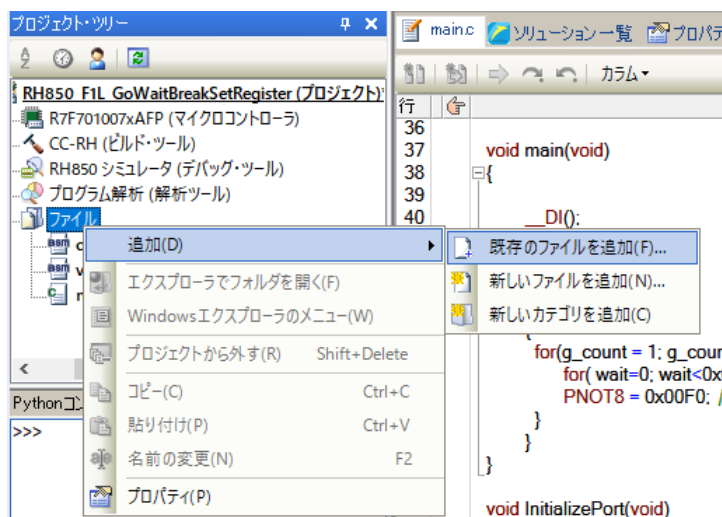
プロジェクト・ツリー

RH850_F1L_GoWaitBreakSetRegister (プロジェクト)
R7F701007xAFP (マイクロコントローラ)
CC-RH (ビルド・ツール)
RH850 シミュレータ (デバッグ・ツール)
プログラム解析 (解析ツール)
ファイル

Pythonコン
>>>

追加(D)
エクスプローラでフォルダを開く(F)
Windowsエクスプローラのメニュー(W)
プロジェクトから外す(R) Shift+Delete
コピー(C) Ctrl+C
貼り付け(P) Ctrl+V
名前の変更(N) F2
プロパティ(P)

既存のファイルを追加(F)...
新しいファイルを追加(N)...
新しいカテゴリを追加(C)

main.c
ソリューション一覧
プロパテ
カラム
行
36
37 void main(void)
38 {
39
40 __DI();
{
for(g_count = 1; g_cour
for( wait=0; wait<0x
PNOT8 = 0x00F0; /
}
}
}
void InitializePort(void)